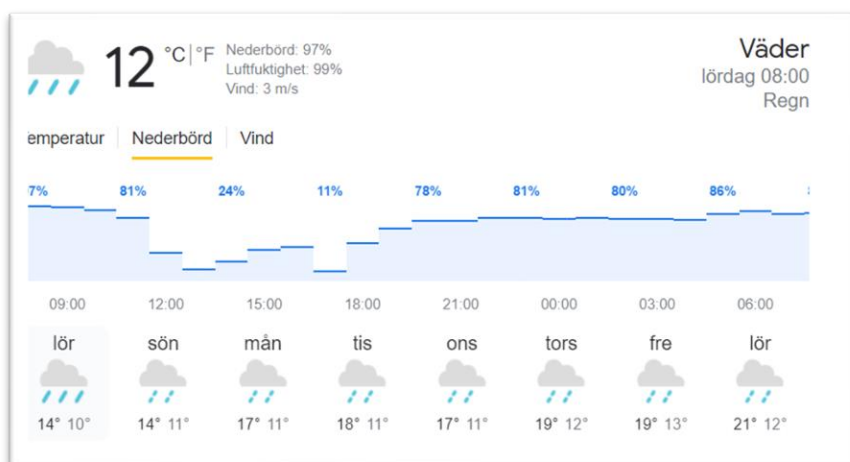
12 °C | °F
Nederbörd: 97%
Luftfuktighet: 99%
Vind: 3 m/s

Väder
lördag 08:00
Regn

emperatur Nederbörd Vind

7% 81% 24% 11% 78% 81% 80% 86%

09:00 12:00 15:00 18:00 21:00 00:00 03:00 06:00

| lör | sön | mån | tis | ons | tors | fre | lör |
|---|---|---|---|---|---|---|---|
| 14° 10° | 14° 11° | 17° 11° | 18° 11° | 17° 11° | 19° 12° | 19° 13° | 21° 12° |